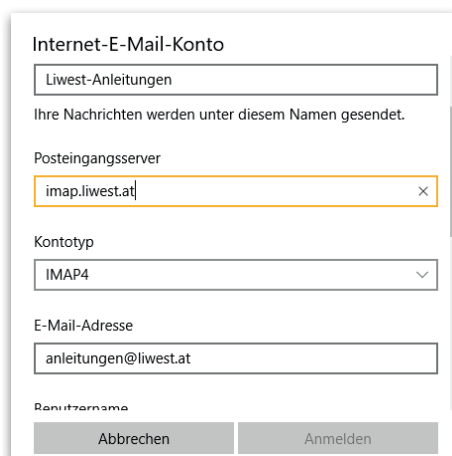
Internet-E-Mail-Konto

Liwest-Anleitungen

Ihre Nachrichten werden unter diesem Namen gesendet.

Posteingangsserver

imap.liwest.at ×

Kontotyp

IMAP4

E-Mail-Adresse

anleitungen@liwest.at

Benutzername

Abbrechen Anmelden